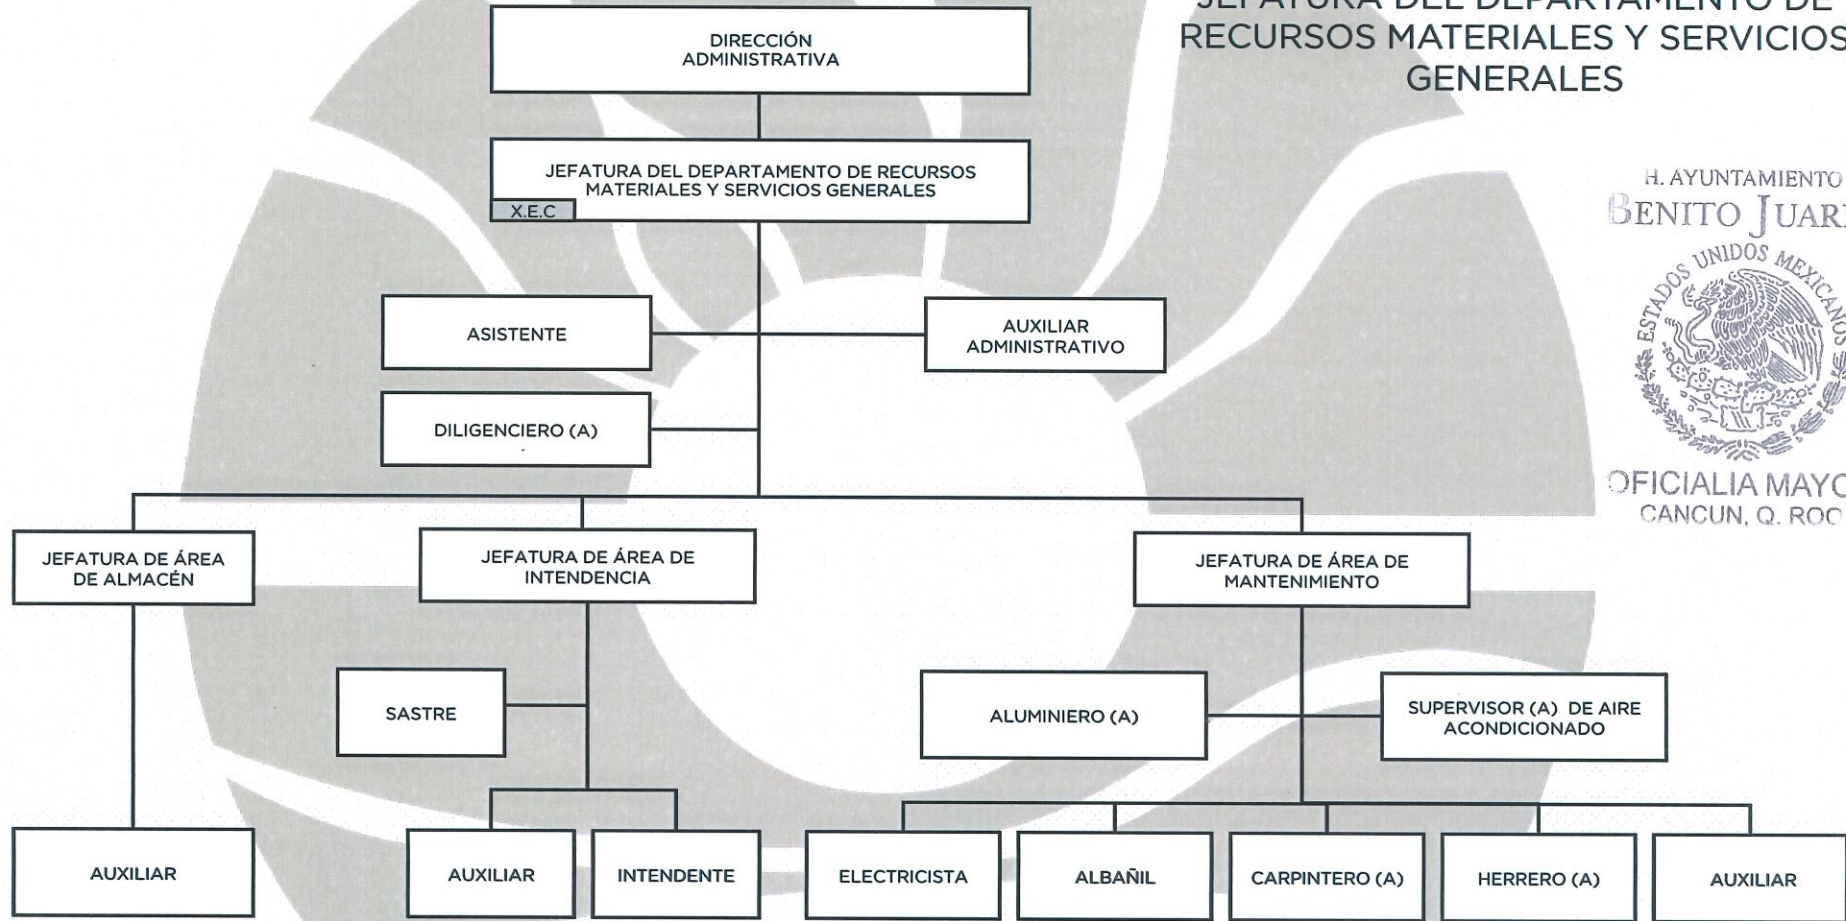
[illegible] DEL DEPARTAMENTO DE RECURSOS MATERIALES Y SERVICIOS GENERALES

H. AYUNTAMIENTO
BENITO JUAR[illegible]
ESTADOS UNIDOS MEXICANOS
OFICIALIA MAYO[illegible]
CANCUN, Q. ROO

DIRECCIÓN ADMINISTRATIVA

JEFATURA DEL DEPARTAMENTO DE RECURSOS MATERIALES Y SERVICIOS GENERALES

X.E.C

ASISTENTE

AUXILIAR ADMINISTRATIVO

DILIGENCIERO (A)

JEFATURA DE ÁREA DE ALMACÉN

JEFATURA DE ÁREA DE INTENDENCIA

JEFATURA DE ÁREA DE MANTENIMIENTO

SASTRE

ALUMINIERO (A)

SUPERVISOR (A) DE AIRE ACONDICIONADO

AUXILIAR

AUXILIAR

INTENDENTE

ELECTRICISTA

ALBAÑIL

CARPINTERO (A)

HERRERO (A)

AUXILIAR